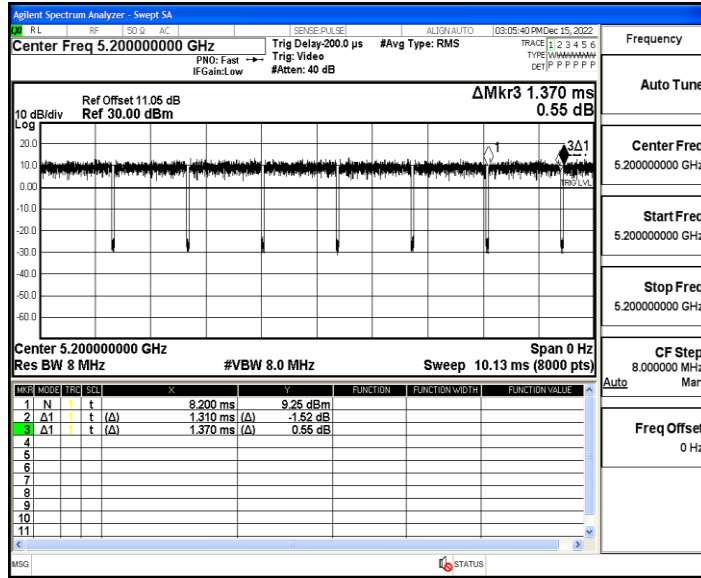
Agilent Spectrum Analyzer - Swept SA
RL RF 50 Ω AC SENSE:PULSE ALIGN AUTO 03:05:40 PM Dec 15, 2022
Center Freq 5.200000000 GHz
PNO: Fast
IFGain:Low
Trig Delay-200.0 µs
Trig: Video
#Atten: 40 dB
#Avg Type: RMS
TRACE 1 2 3 4 5 6
TYPE WWWWWW
DET P P P P P P

Frequency

Ref Offset 11.05 dB
10 dB/div Ref 30.00 dBm
Log
ΔMkr3 1.370 ms
0.55 dB

20.0
10.0
0.00
-10.0
-20.0
-30.0
-40.0
-50.0
-60.0

1
3Δ1
TRIG LVL

Center 5.200000000 GHz
Res BW 8 MHz
#VBW 8.0 MHz
Span 0 Hz
Sweep 10.13 ms (8000 pts)

| MKR | MODE | TRC | SCL | X | | Y | | FUNCTION | FUNCTION WIDTH | FUNCTION VALUE |
|---|---|---|---|---|---|---|---|---|---|---|
| 1 | N | 1 | t | | 8.200 ms | | 9.25 dBm | | | |
| 2 | Δ1 | 1 | t | (Δ) | 1.310 ms | (Δ) | -1.52 dB | | | |
| 3 | Δ1 | 1 | t | (Δ) | 1.370 ms | (Δ) | 0.55 dB | | | |
| 4 | | | | | | | | | | |
| 5 | | | | | | | | | | |
| 6 | | | | | | | | | | |
| 7 | | | | | | | | | | |
| 8 | | | | | | | | | | |
| 9 | | | | | | | | | | |
| 10 | | | | | | | | | | |
| 11 | | | | | | | | | | |

Auto Tune

Center Freq
5.200000000 GHz

Start Freq
5.200000000 GHz

Stop Freq
5.200000000 GHz

CF Step
8.000000 MHz
Auto Man

Freq Offset
0 Hz

MSG
STATUS